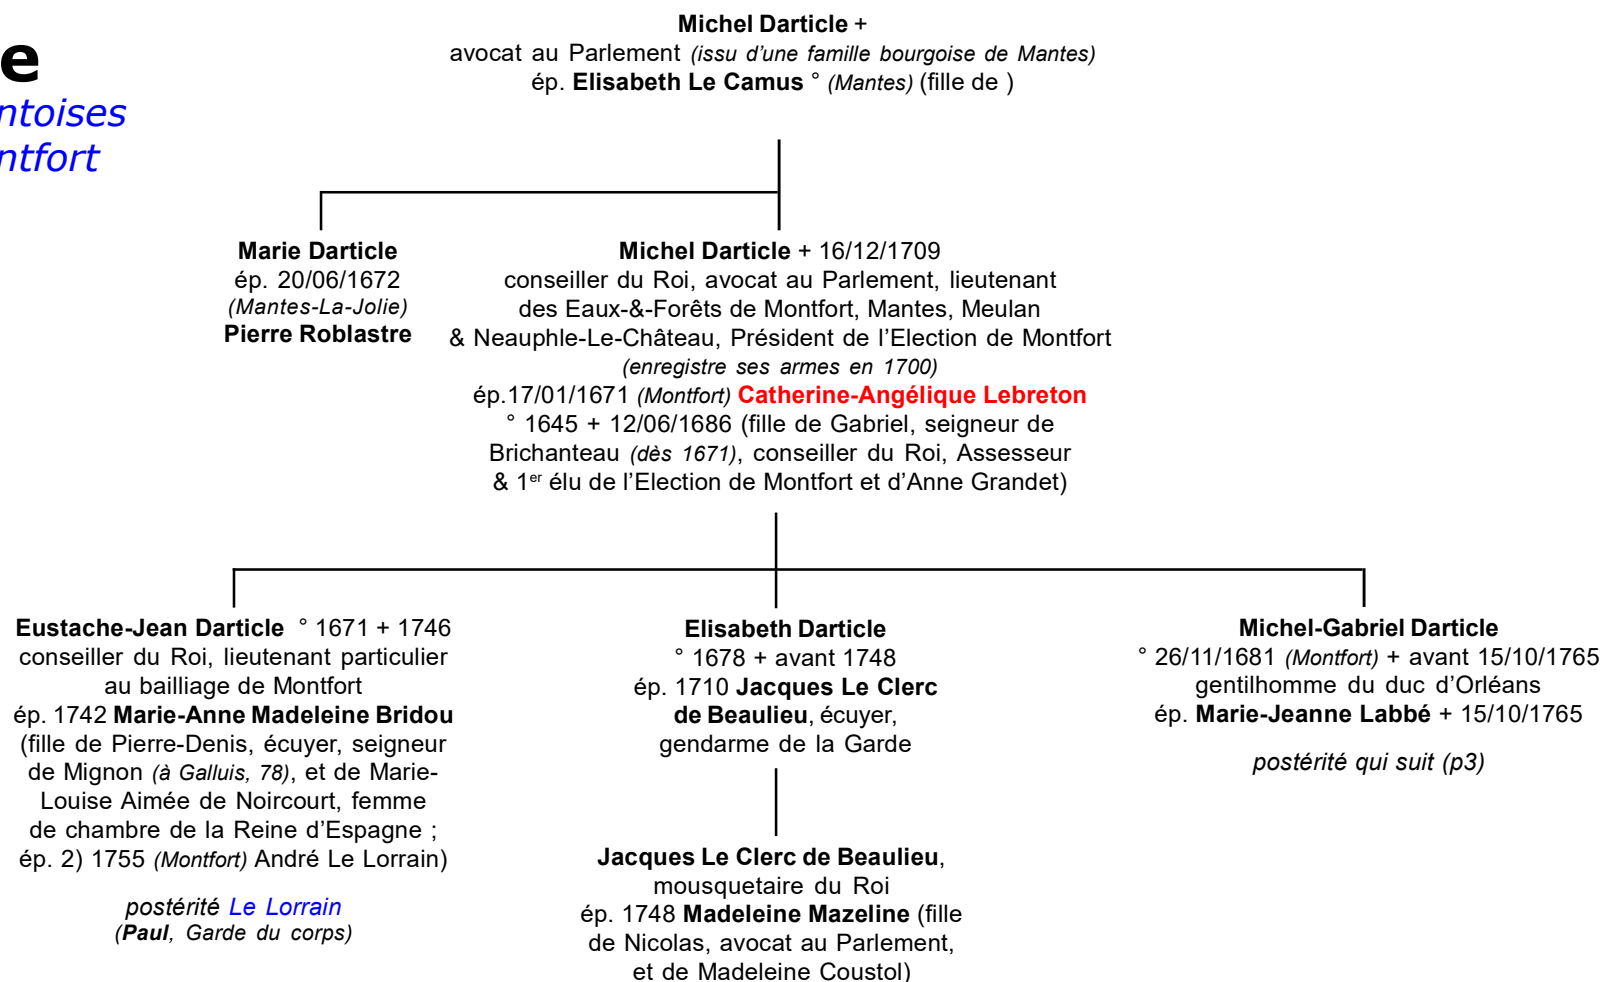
e
ntoises
ntfort

Michel Darticle +
avocat au Parlement (issu d'une famille bourgoise de Mantes)
ép. Elisabeth Le Camus ° (Mantes) (fille de )

Marie Darticle
ép. 20/06/1672
(Mantes-La-Jolie)
Pierre Roblastre

Michel Darticle + 16/12/1709
conseiller du Roi, avocat au Parlement, lieutenant des Eaux-&-Forêts de Montfort, Mantes, Meulan & Neauphle-Le-Château, Président de l'Election de Montfort
(enregistre ses armes en 1700)
ép.17/01/1671 (Montfort) Catherine-Angélique Lebreton
° 1645 + 12/06/1686 (fille de Gabriel, seigneur de Brichanteau (dès 1671), conseiller du Roi, Assesseur & 1$^{er}$ élu de l'Election de Montfort et d'Anne Grandet)

Eustache-Jean Darticle ° 1671 + 1746
conseiller du Roi, lieutenant particulier au bailliage de Montfort
ép. 1742 Marie-Anne Madeleine Bridou (fille de Pierre-Denis, écuyer, seigneur de Mignon (à Galluis, 78), et de Marie-Louise Aimée de Noircourt, femme de chambre de la Reine d'Espagne ; ép. 2) 1755 (Montfort) André Le Lorrain)

postérité Le Lorrain
(Paul, Garde du corps)

Elisabeth Darticle
° 1678 + avant 1748
ép. 1710 Jacques Le Clerc de Beaulieu, écuyer, gendarme de la Garde

Jacques Le Clerc de Beaulieu, mousquetaire du Roi
ép. 1748 Madeleine Mazeline (fille de Nicolas, avocat au Parlement, et de Madeleine Coustol)

Michel-Gabriel Darticle
° 26/11/1681 (Montfort) + avant 15/10/1765
gentilhomme du duc d'Orléans
ép. Marie-Jeanne Labbé + 15/10/1765

postérité qui suit (p3)